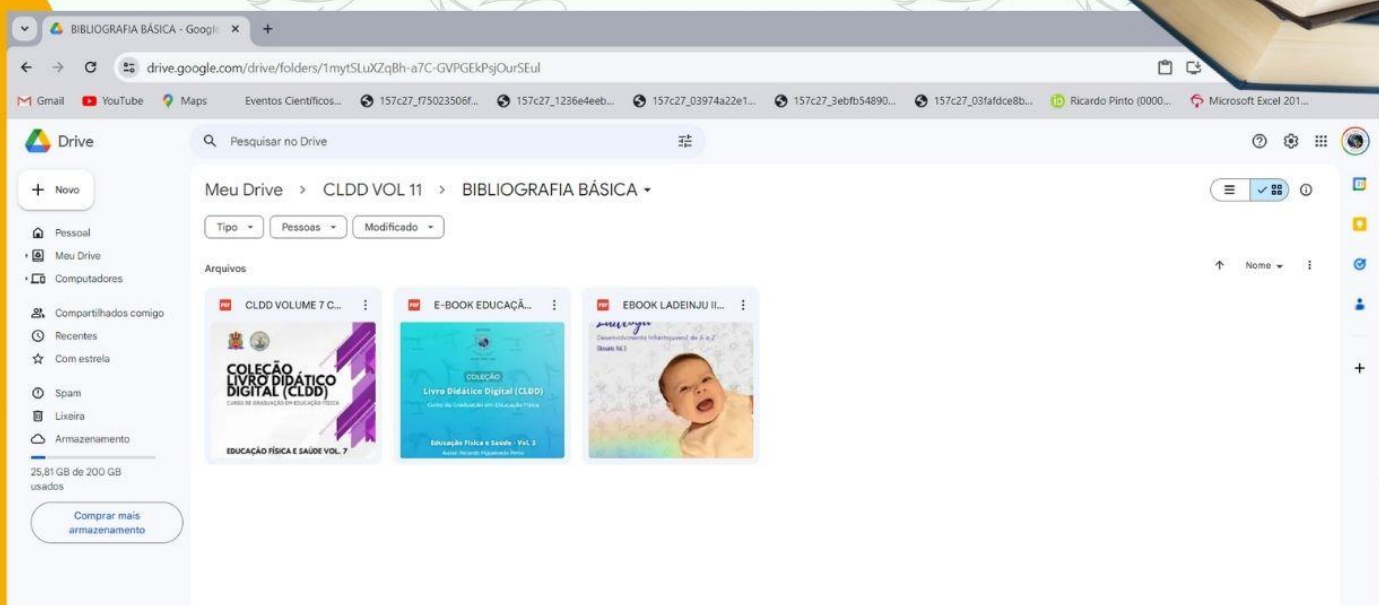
BIBLIOGRAFIA BÁSICA - Googl ×  +

drive.google.com/drive/folders/1mytSLuXZqBh-a7C-GVPGEkPsjOurSEul

Gmail  YouTube  Maps  Eventos Científicos...  157c27_f75023506f...  157c27_1236e4eeb...  157c27_03974a22e1...  157c27_3ebfb54890...  157c27_03fafdce8b...  Ricardo Pinto (0000...  Microsoft Excel 201...

Drive

Pesquisar no Drive

+ Novo

Pessoal
Meu Drive
Computadores

Compartilhados comigo
Recentes
Com estrela

Spam
Lixeira
Armazenamento

25,81 GB de 200 GB usados

Comprar mais armazenamento

Meu Drive > CLDD VOL 11 > BIBLIOGRAFIA BÁSICA

Tipo  Pessoas  Modificado

Arquivos

Nome

CLDD VOLUME 7 C...

COLEÇÃO LIVRO DIDÁTICO DIGITAL (CLDD)
CURSO DE GRADUAÇÃO EM EDUCAÇÃO FÍSICA
EDUCAÇÃO FÍSICA E SAÚDE VOL. 7

E-BOOK EDUCAÇÃ...

COLEÇÃO
Livro Didático Digital (CLDD)
Curso de Graduação em Educação Física
Educação Física e Saúde - Vol. 3
Autor: Ricardo Figueiredo Pinto

EBOOK LADEINJU II...

Desenvolvimento Infantojuvenil de A a Z
Glossário Vol. 2